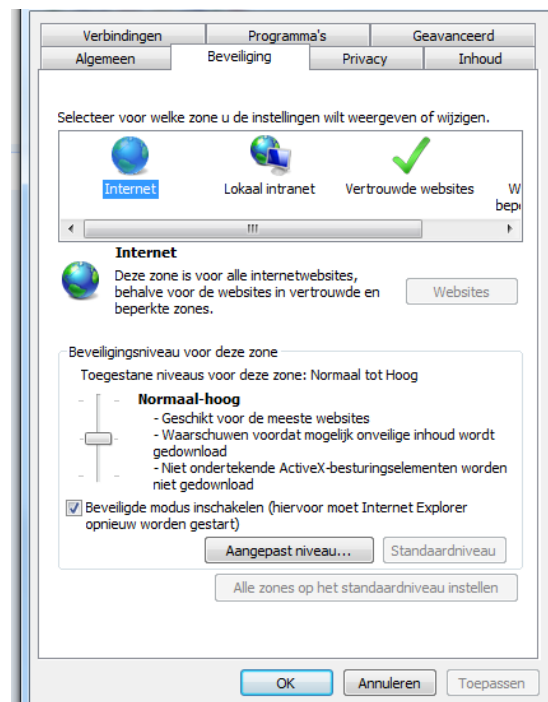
Verbindingen
Programma's
Geavanceerd
Algemeen
Beveiliging
Privacy
Inhoud

Selecteer voor welke zone u de instellingen wilt weergeven of wijzigen.

Internet
Lokaal intranet
Vertrouwde websites
W
bep

Internet
Deze zone is voor alle internetwebsites, behalve voor de websites in vertrouwde en beperkte zones.

Websites

Beveiligingsniveau voor deze zone
Toegestane niveaus voor deze zone: Normaal tot Hoog

Normaal-hoog
- Geschikt voor de meeste websites
- Waarschuwen voordat mogelijk onveilige inhoud wordt gedownload
- Niet ondertekende ActiveX-besturingselementen worden niet gedownload

Beveiligde modus inschakelen (hiervoor moet Internet Explorer opnieuw worden gestart)

Aangepast niveau...
Standaardniveau
Alle zones op het standaardniveau instellen

OK
Annuleren
Toepassen